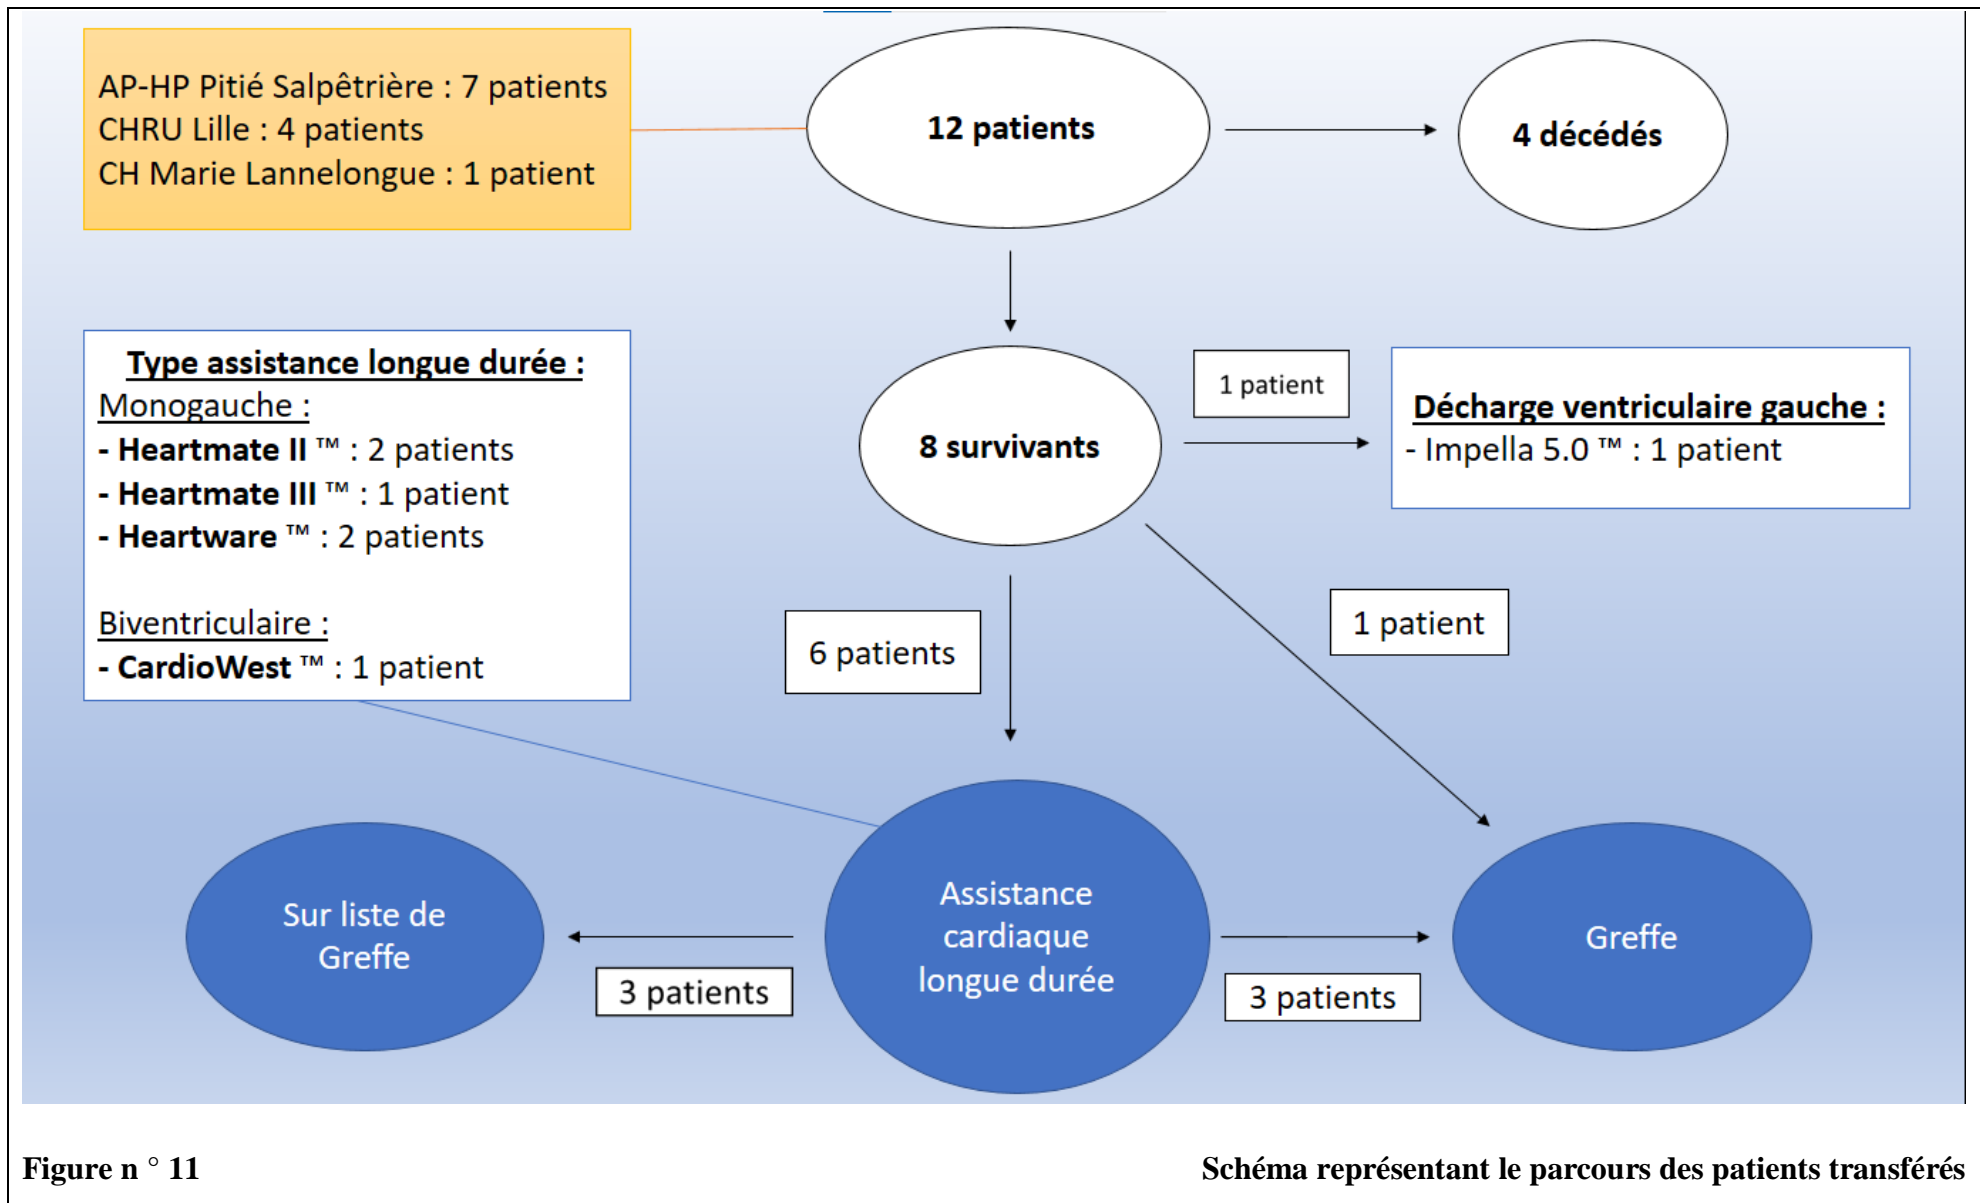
AP-HP Pitié Salpêtrière : 7 patients
CHRU Lille : 4 patients
CH Marie Lannelongue : 1 patient

12 patients

4 décédés

Type assistance longue durée :
Monogauche :
- Heartmate II ™ : 2 patients
- Heartmate III ™ : 1 patient
- Heartware ™ : 2 patients

Biventriculaire :
- CardioWest ™ : 1 patient

8 survivants

1 patient

Décharge ventriculaire gauche :
- Impella 5.0 ™ : 1 patient

6 patients

1 patient

Sur liste de Greffe

3 patients

Assistance cardiaque longue durée

3 patients

Greffe

Figure n ° 11

Schéma représentant le parcours des patients transférés